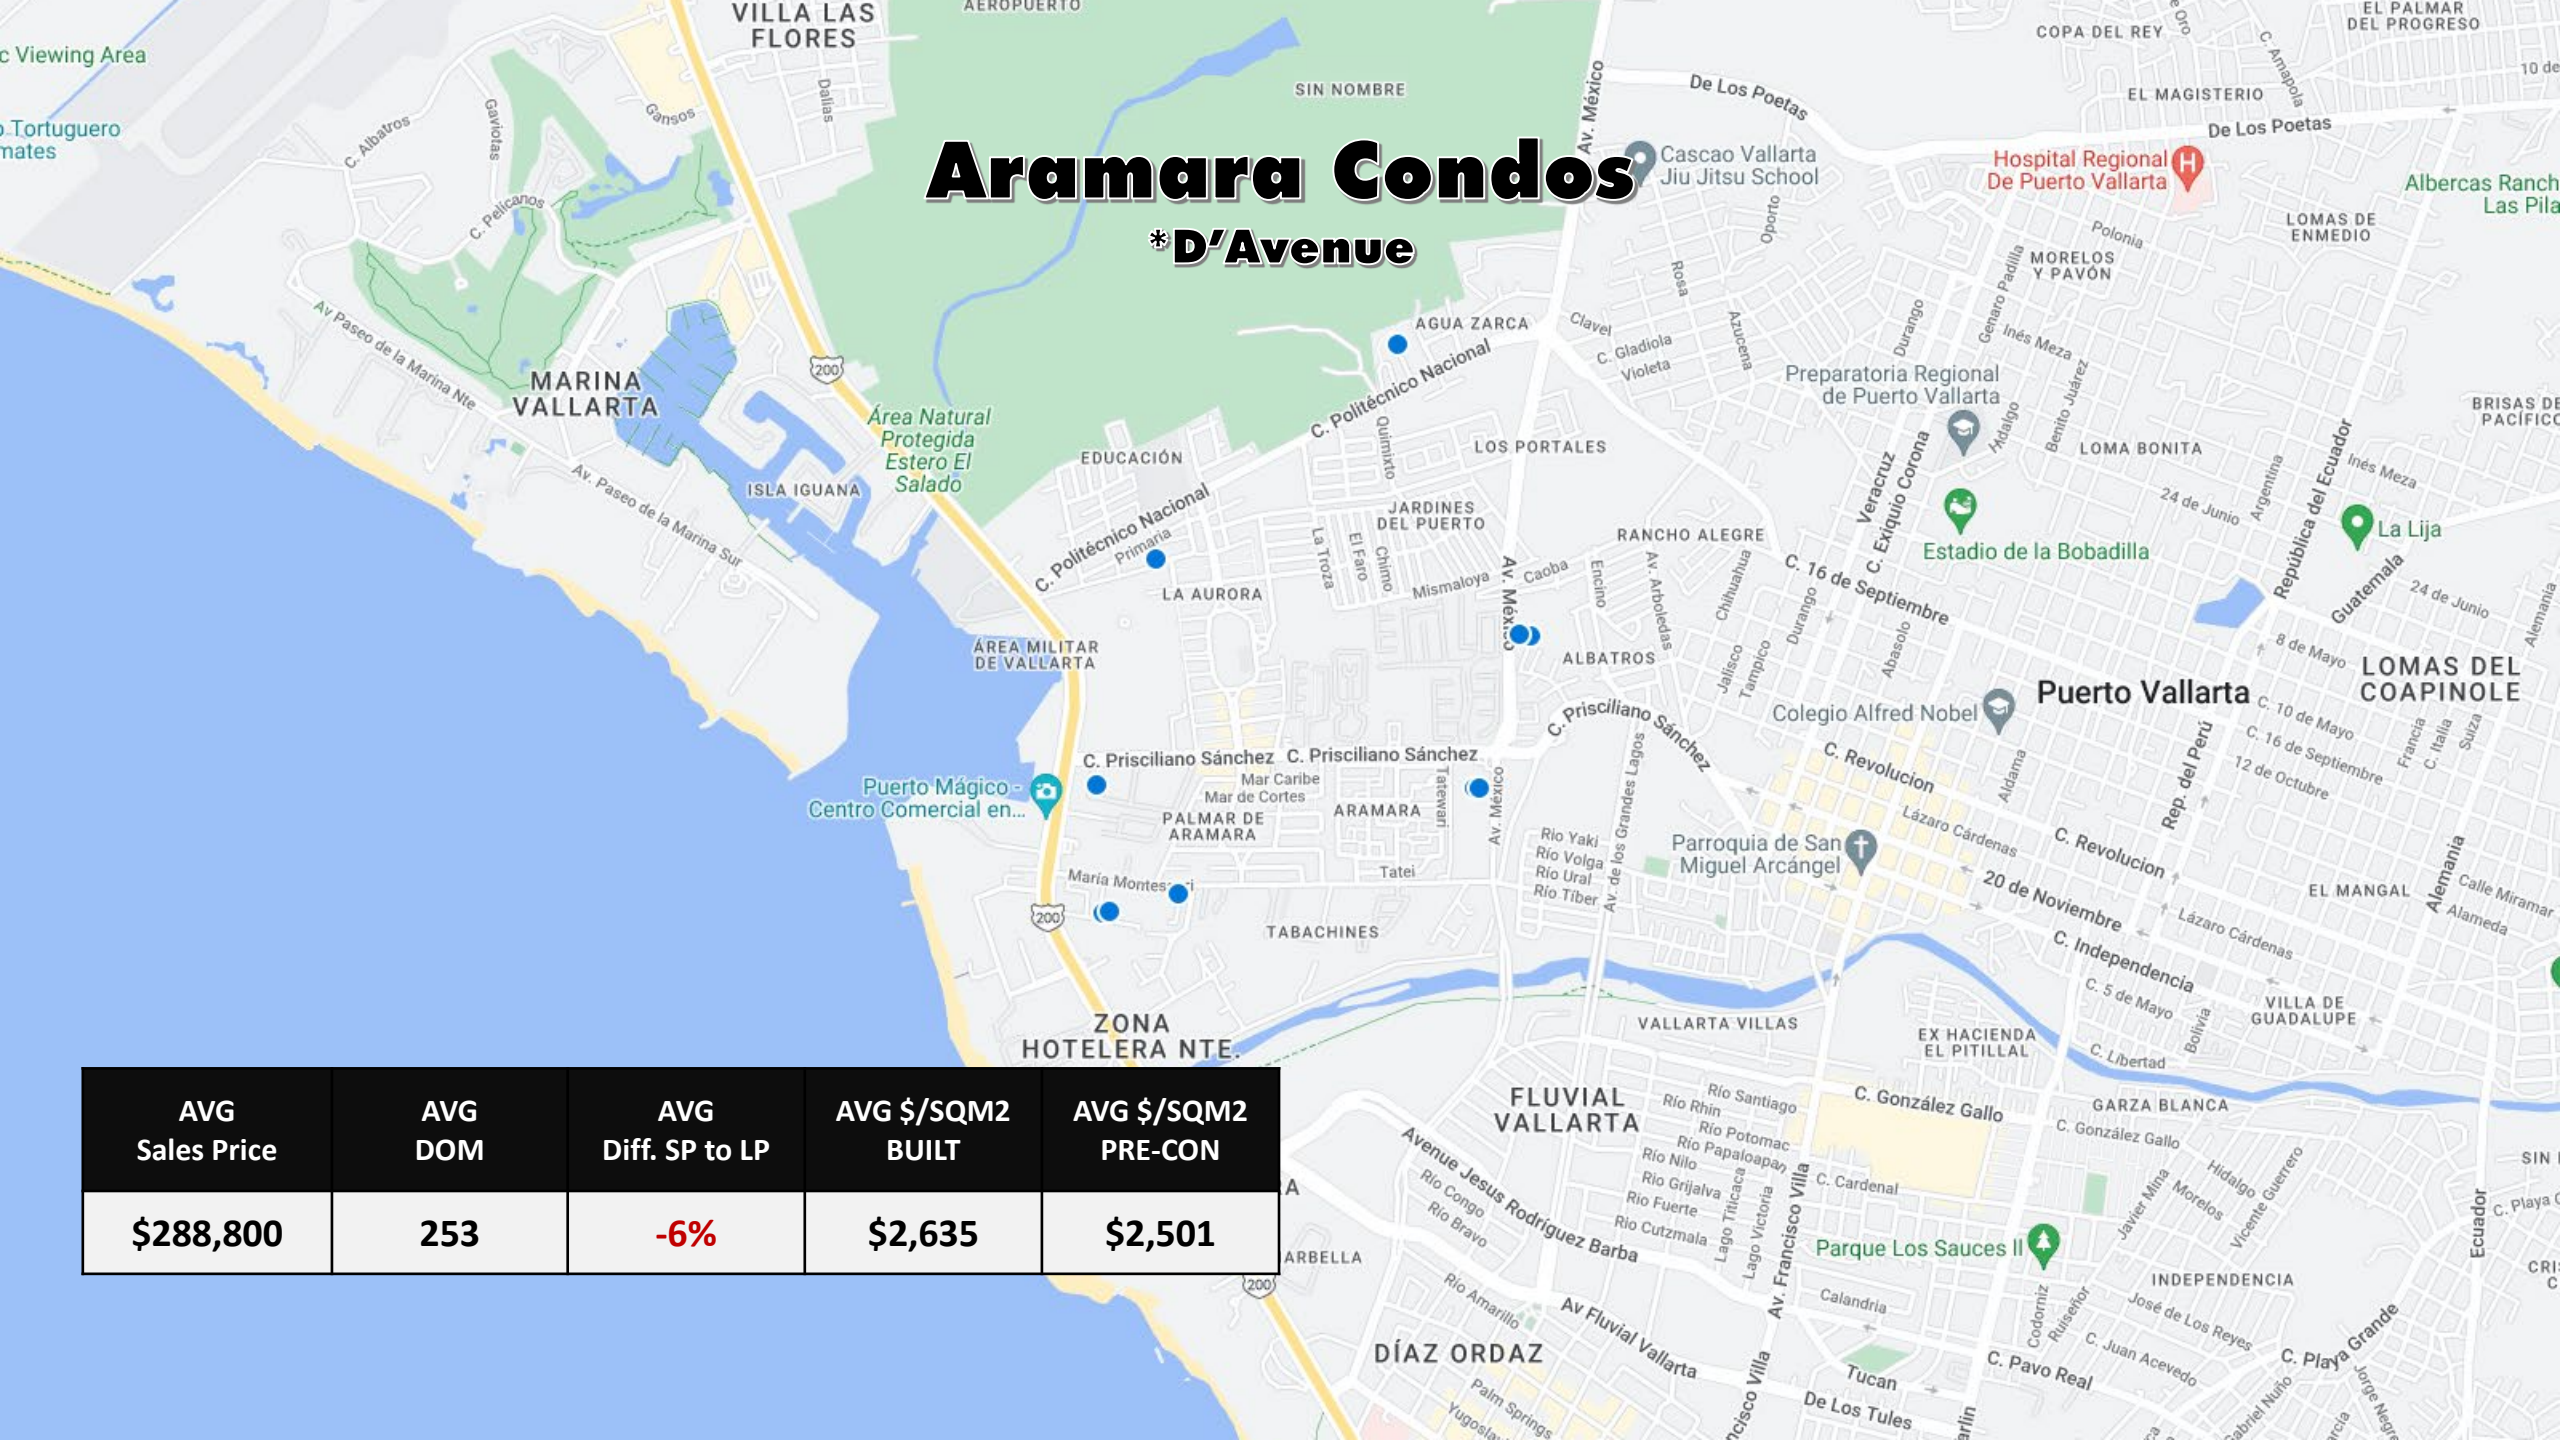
Aramara Condos
*D'Avenue

| AVG Sales Price | AVG DOM | AVG Diff. SP to LP | AVG $/SQM2 BUILT | AVG $/SQM2 PRE-CON |
|---|---|---|---|---|
| $288,800 | 253 | -6% | $2,635 | $2,501 |

c Viewing Area
Tortuguero mates
VILLA LAS FLORES
AEROPUERTO
SIN NOMBRE
COPA DEL REY
EL PALMAR DEL PROGRESO
EL MAGISTERIO
De Los Poetas
De Los Poetas
Cascao Vallarta Jiu Jitsu School
Hospital Regional De Puerto Vallarta
Albercas Ranch Las Pila
LOMAS DE ENMEDIO
MORELOS Y PAVÓN
Polonia
C. Albatros
Gaviotas
Gansos
Dalias
C. Pelicanos
Av Paseo de la Marina Nte
MARINA VALLARTA
ISLA IGUANA
Av. Paseo de la Marina Sur
Área Natural Protegida Estero El Salado
200
AGUA ZARCA
C. Politécnico Nacional
Clavel
C. Gladiola
Violeta
Rosa
Azucena
Oporto
Av. México
Durango
Genaro Padilla
Inés Meza
Preparatoria Regional de Puerto Vallarta
EDUCACIÓN
Quimixto
LOS PORTALES
Hidalgo
Benito Juárez
LOMA BONITA
BRISAS DE PACIFICO
Inés Meza
C. Politécnico Nacional
Primaria
JARDINES DEL PUERTO
La Troza
El Faro
Chimo
Mismaloya
Caoba
Encino
RANCHO ALEGRE
Veracruz
C. Exiquio Corona
Estadio de la Bobadilla
24 de Junio
Argentina
República del Ecuador
La Lija
Guatemala
24 de Junio
LA AURORA
ÁREA MILITAR DE VALLARTA
Av. México
ALBATROS
Av. Arboledas
Chihuahua
C. 16 de Septiembre
Durango
Abasolo
Jalisco
Tampico
8 de Mayo
LOMAS DEL COAPINOLE
Puerto Vallarta
C. Prisciliano Sánchez
Colegio Alfred Nobel
C. 10 de Mayo
C. 16 de Septiembre
12 de Octubre
C. Revolucion
Aldama
Rep. del Perú
Francia
C. Italia
Suiza
Puerto Mágico - Centro Comercial en...
C. Priscilliano Sánchez
C. Prisciliano Sánchez
Mar Caribe
Mar de Cortes
PALMAR DE ARAMARA
ARAMARA
Tatewari
Av. México
Río Yaki
Río Volga
Río Ural
Río Tiber
Av. de los Grandes Lagos
Parroquia de San Miguel Arcángel
Lázaro Cárdenas
C. Revolucion
20 de Noviembre
EL MANGAL
Alemania
Calle Miramar
Alameda
María Montes
Tatei
TABACHINES
C. Independencia
Lázaro Cárdenas
C. 5 de Mayo
Bolivia
VILLA DE GUADALUPE
ZONA HOTELERA NTE.
VALLARTA VILLAS
EX HACIENDA EL PITILLAL
C. Libertad
FLUVIAL VALLARTA
Río Santiago
Río Rhin
Río Potomac
Río Papaloapan
Río Nilo
Río Grijalva
Río Fuerte
Río Cutzmala
C. González Gallo
GARZA BLANCA
C. González Gallo
C. Cardenal
Avenue Jesus Rodriguez Barba
Río Congo
Río Bravo
Lago Titicaca
Lago Victoria
Av. Francisco Villa
Parque Los Sauces II
Javier Mina
Morelos
Hidalgo
Vicente Guerrero
Ecuador
C. Playa
SIN
ARBELLA
Río Amarillo
Av Fluvial Vallarta
Calandria
INDEPENDENCIA
José de Los Reyes
C. Juan Acevedo
Codorniz
Ruiseñor
C. Pavo Real
C. Playa Grande
DÍAZ ORDAZ
Palm Springs
Yugoslavia
Tucan
De Los Tules
Gabriel Nuño
Jorge Negrete
CRI
10 de